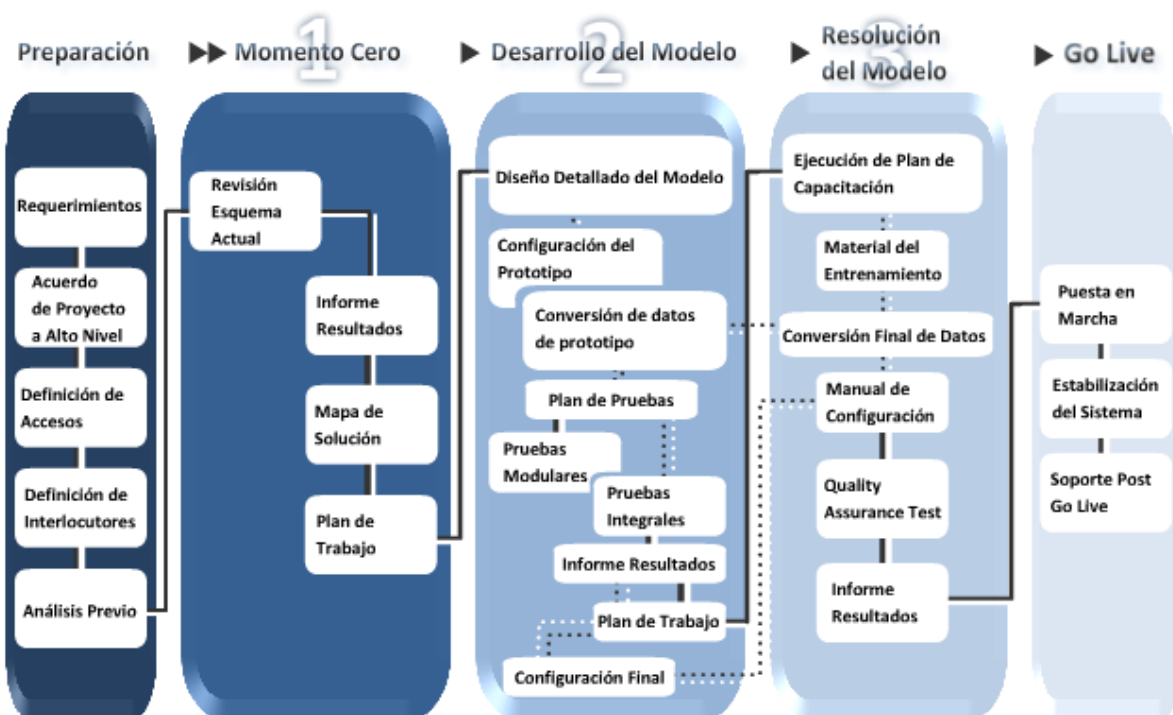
Preparación

1 Momento Cero

2 Desarrollo del Modelo

3 Resolución del Modelo

Go Live

Requerimientos

Acuerdo de Proyecto a Alto Nivel

Definición de Accesos

Definición de Interlocutores

Análisis Previo

Revisión Esquema Actual

Informe Resultados

Mapa de Solución

Plan de Trabajo

Diseño Detallado del Modelo

Configuración del Prototipo

Conversión de datos de prototipo

Plan de Pruebas

Pruebas Modulares

Pruebas Integrales

Informe Resultados

Plan de Trabajo

Configuración Final

Ejecución de Plan de Capacitación

Material del Entrenamiento

Conversión Final de Datos

Manual de Configuración

Quality Assurance Test

Informe Resultados

Puesta en Marcha

Estabilización del Sistema

Soporte Post Go Live